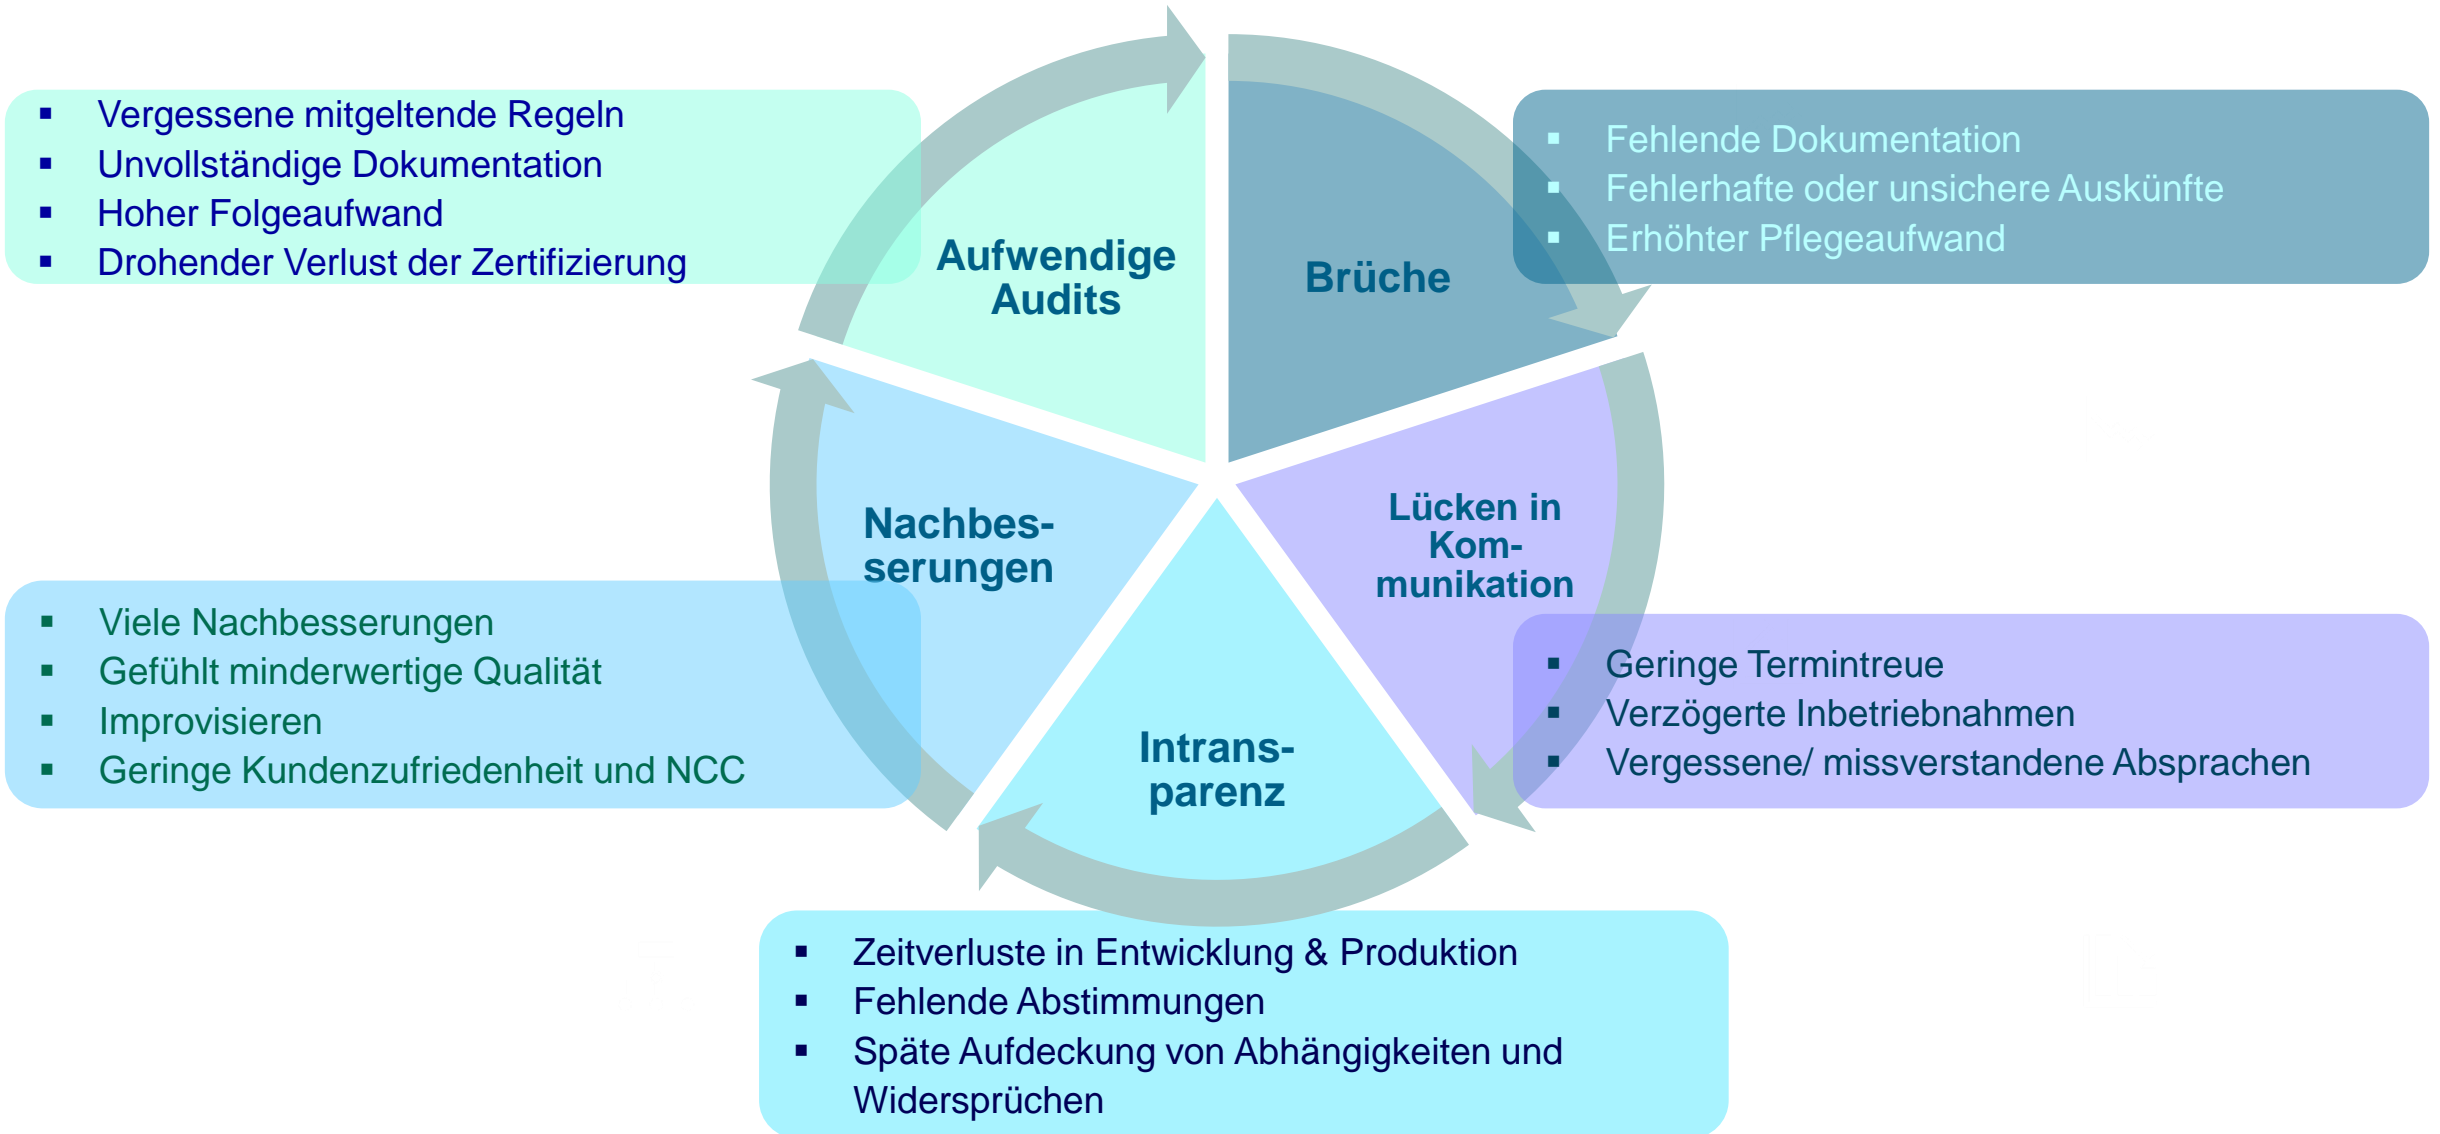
- Vergessene mitgeltende Regeln
- Unvollständige Dokumentation
- Hoher Folgeaufwand
- Drohender Verlust der Zertifizierung

Aufwendige Audits

Brüche

- Fehlende Dokumentation
- Fehlerhafte oder unsichere Auskünfte
- Erhöhter Pflegeaufwand

Nachbesserungen

Lücken in Kommunikation

- Viele Nachbesserungen
- Gefühlt minderwertige Qualität
- Improvisieren
- Geringe Kundenzufriedenheit und NCC

Intransparenz

- Geringe Termintreue
- Verzögerte Inbetriebnahmen
- Vergessene/ missverstandene Absprachen

- Zeitverluste in Entwicklung & Produktion
- Fehlende Abstimmungen
- Späte Aufdeckung von Abhängigkeiten und Widersprüchen